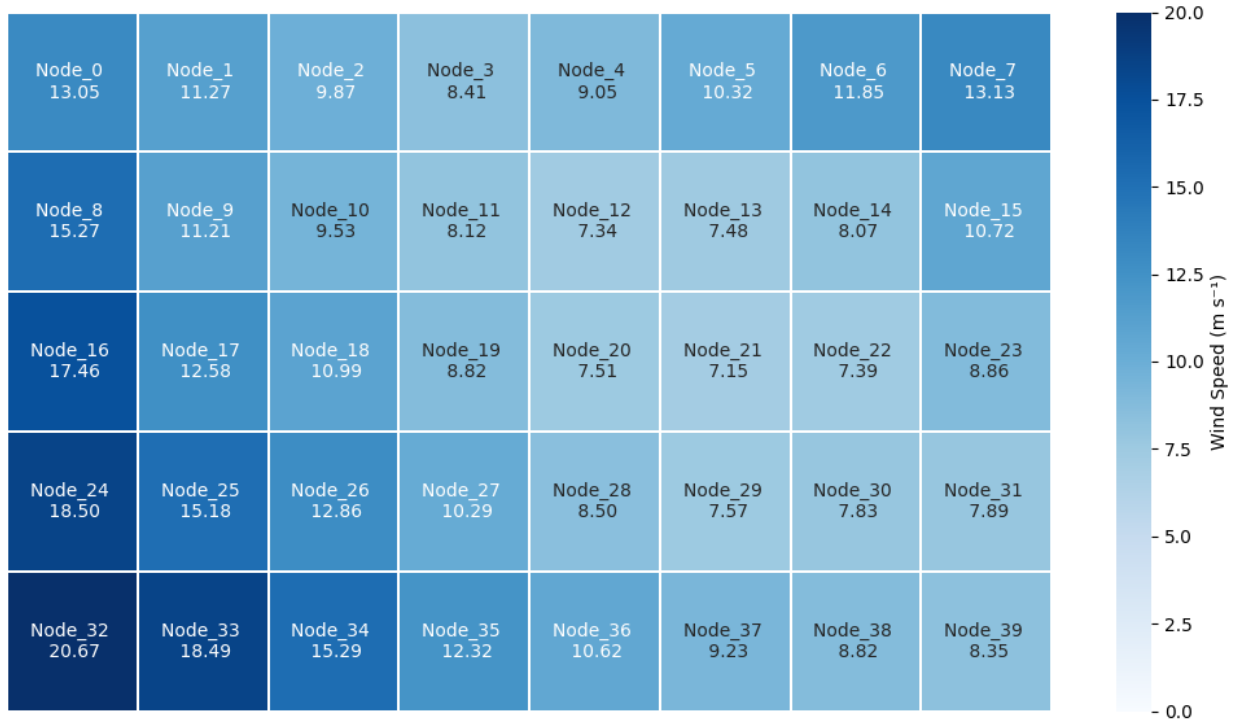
| | | | | | | | |
|---|---|---|---|---|---|---|---|
| Node_0 13.05 | Node_1 11.27 | Node_2 9.87 | Node_3 8.41 | Node_4 9.05 | Node_5 10.32 | Node_6 11.85 | Node_7 13.13 |
| Node_8 15.27 | Node_9 11.21 | Node_10 9.53 | Node_11 8.12 | Node_12 7.34 | Node_13 7.48 | Node_14 8.07 | Node_15 10.72 |
| Node_16 17.46 | Node_17 12.58 | Node_18 10.99 | Node_19 8.82 | Node_20 7.51 | Node_21 7.15 | Node_22 7.39 | Node_23 8.86 |
| Node_24 18.50 | Node_25 15.18 | Node_26 12.86 | Node_27 10.29 | Node_28 8.50 | Node_29 7.57 | Node_30 7.83 | Node_31 7.89 |
| Node_32 20.67 | Node_33 18.49 | Node_34 15.29 | Node_35 12.32 | Node_36 10.62 | Node_37 9.23 | Node_38 8.82 | Node_39 8.35 |

20.0
17.5
15.0
12.5
10.0
7.5
5.0
2.5
0.0
Wind Speed (m s⁻¹)